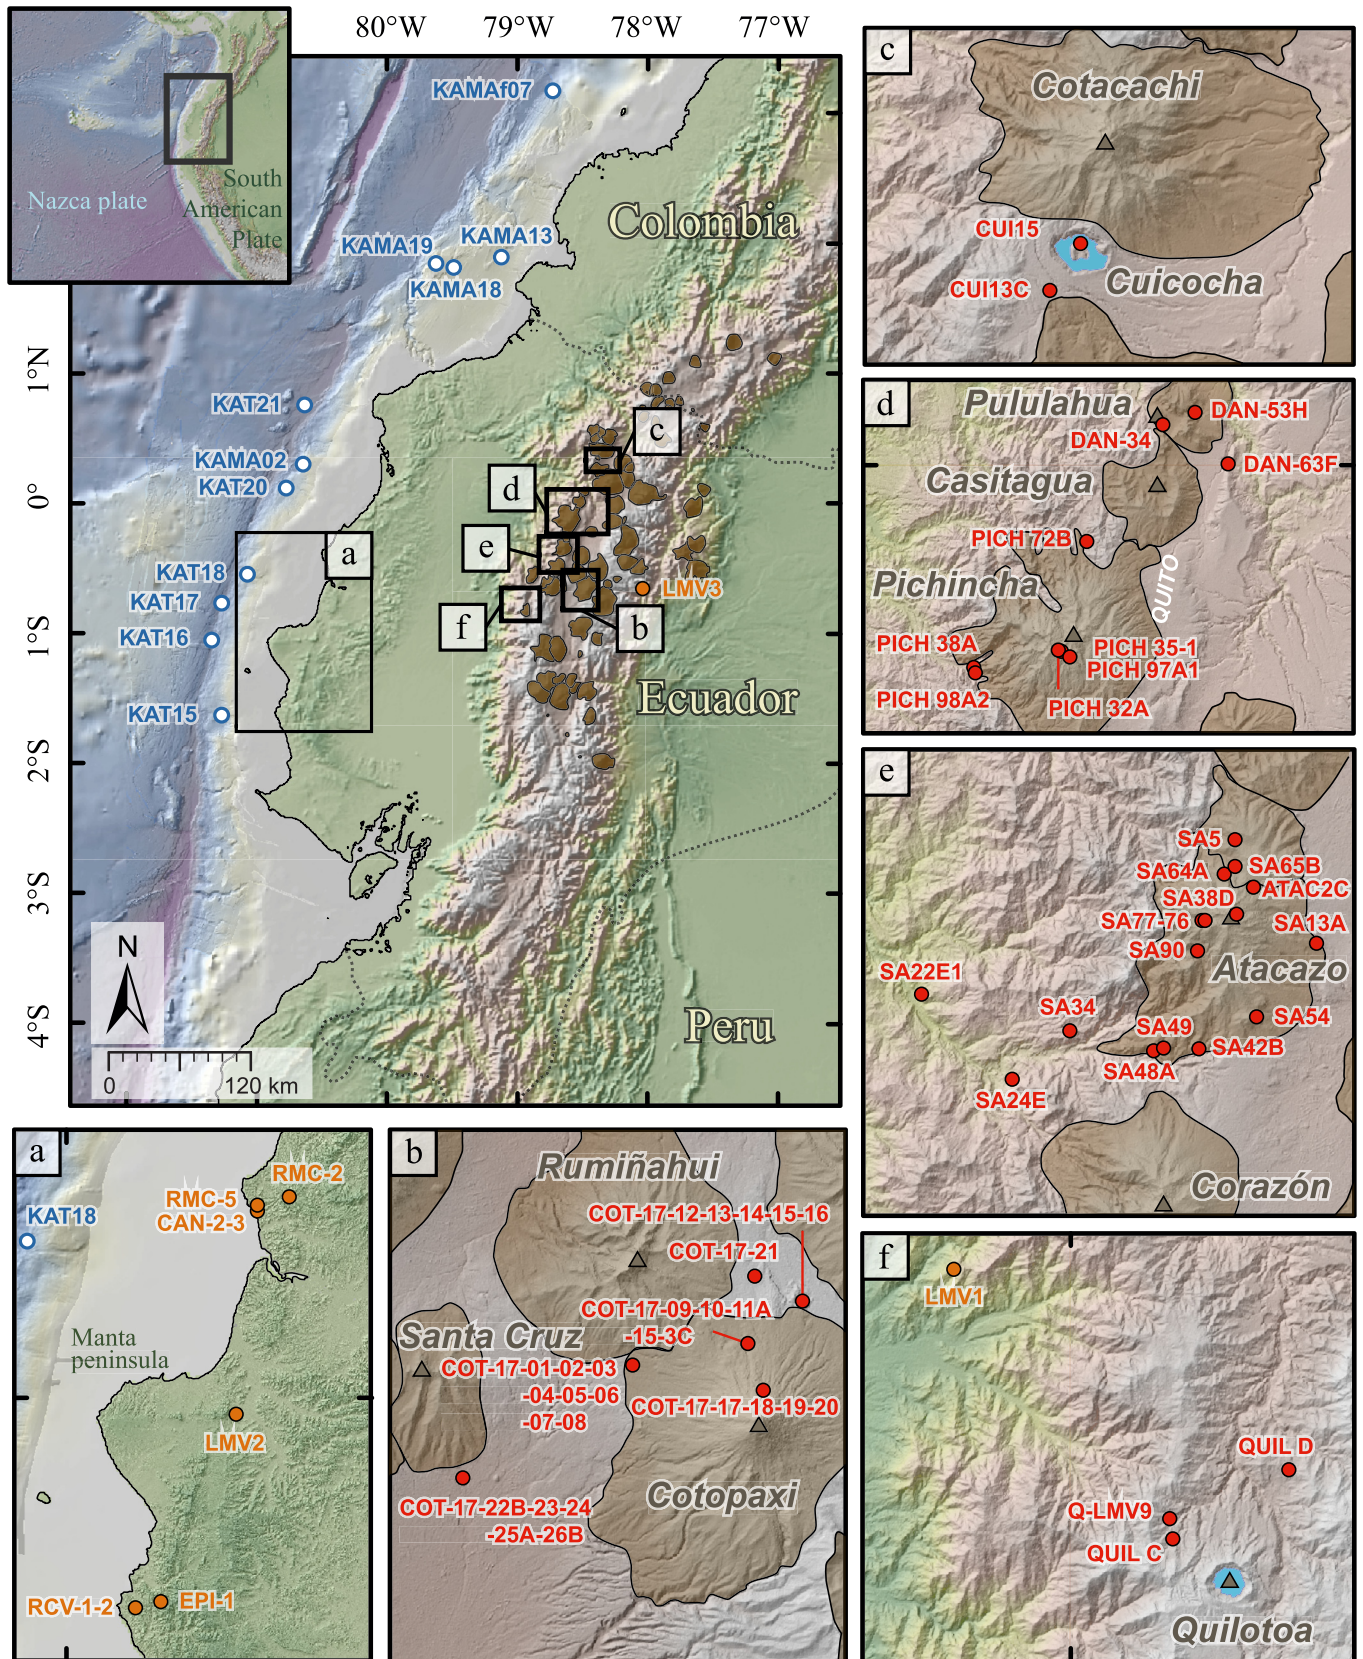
Nazca plate
South American Plate

80°W 79°W 78°W 77°W

KAMAf07
Colombia
KAMA19 KAMA13
KAMA18
1°N
KAT21
c
KAMA02
KAT20
0°
d
e
a
KAT18
LMV3
KAT17
1°S
f
b
KAT16
Ecuador
KAT15
2°S
3°S
N
Peru
4°S
0 120 km

c
Cotacachi
CUI15
CUI13C
Cuicocha

d
Pululahua
DAN-53H
DAN-34
DAN-63F
Casitagua
PICH 72B
QUITO
Pichincha
PICH 38A
PICH 35-1
PICH 97A1
PICH 98A2
PICH 32A

e
SA5
SA64A
SA65B
SA38D
ATAC2C
SA77-76
SA13A
SA90
SA22E1
Atacazo
SA34
SA49
SA54
SA42B
SA48A
SA24E
Corazón

a
RMC-2
RMC-5
CAN-2-3
KAT18
Manta peninsula
LMV2
RCV-1-2
EPI-1

b
Rumiñahui
COT-17-12-13-14-15-16
COT-17-21
COT-17-09-10-11A -15-3C
Santa Cruz
COT-17-01-02-03 -04-05-06 -07-08
COT-17-17-18-19-20
Cotopaxi
COT-17-22B-23-24 -25A-26B

f
LMV1
QUIL D
Q-LMV9
QUIL C
Quilotoa